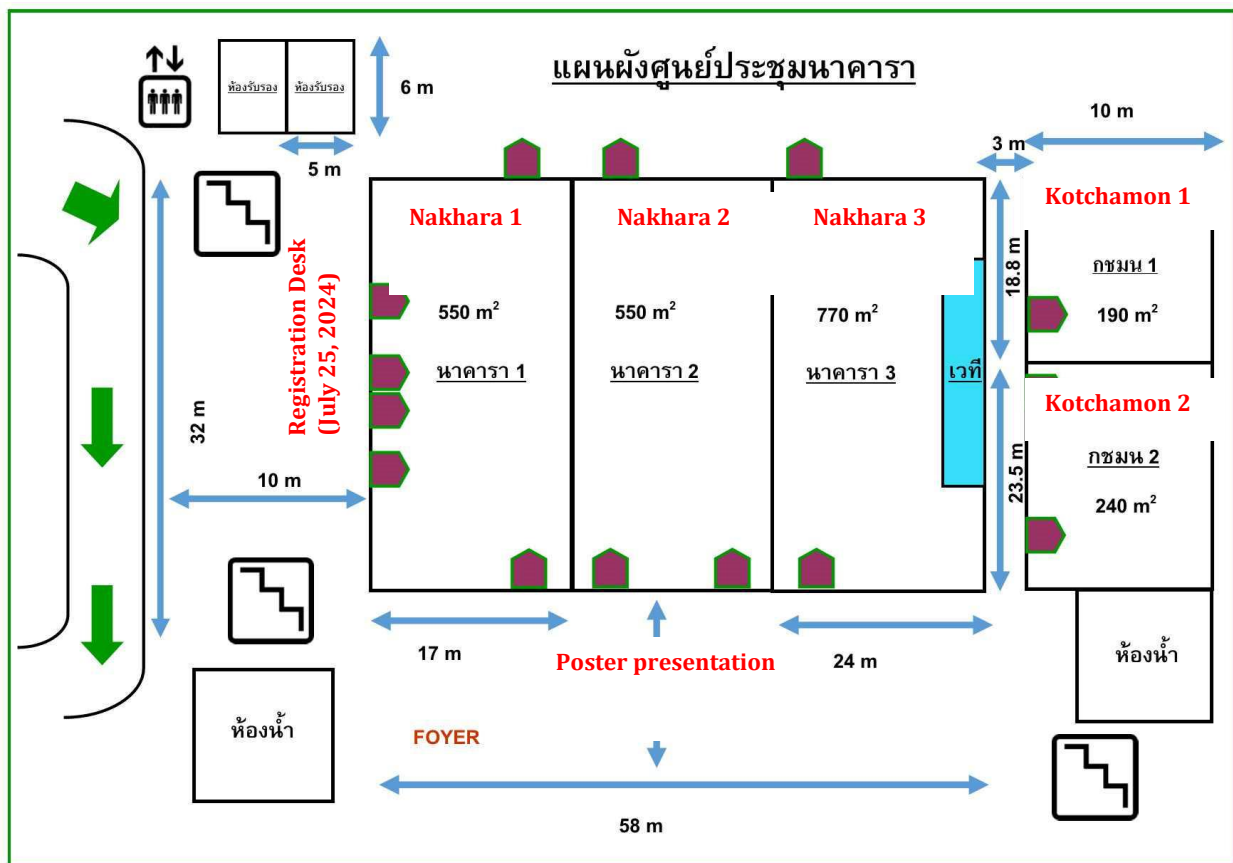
ห้องรับรอง
ห้องรับรอง
6 m
5 m
แผนผังศูนย์ประชุมนาคารา
10 m
3 m
Nakhara 1
Nakhara 2
Nakhara 3
Kotchamon 1
Registration Desk (July 25, 2024)
18.8 m
กชมน 1
550 m$^2$
550 m$^2$
770 m$^2$
190 m$^2$
นาคารา 1
นาคารา 2
นาคารา 3
เวที
Kotchamon 2
32 m
23.5 m
กชมน 2
240 m$^2$
10 m
17 m
Poster presentation
24 m
ห้องน้ำ
ห้องน้ำ
FOYER
58 m